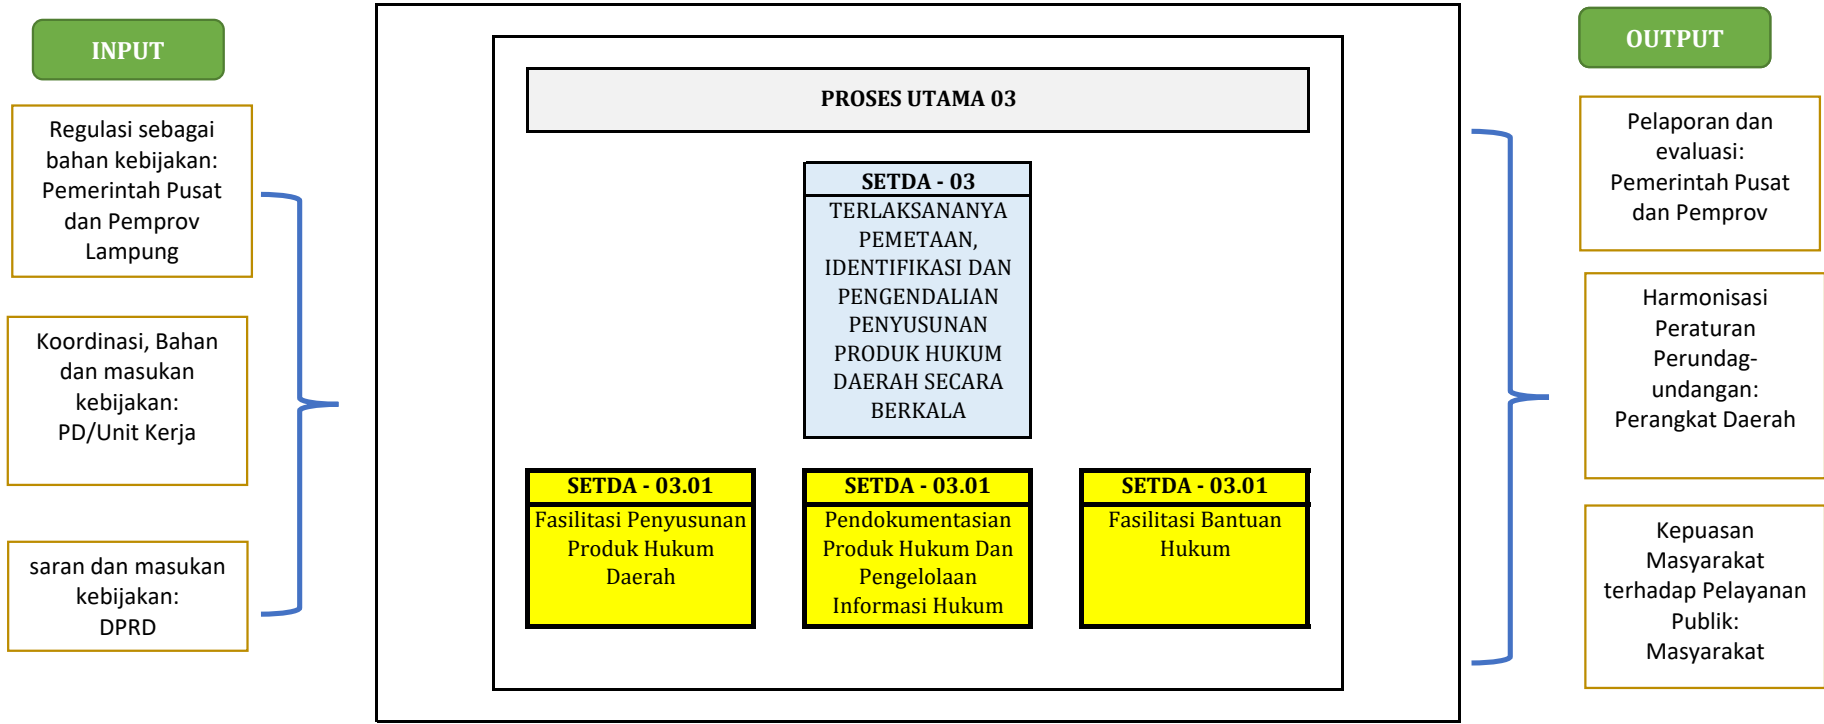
INPUT

Regulasi sebagai bahan kebijakan: Pemerintah Pusat dan Pemprov Lampung

Koordinasi, Bahan dan masukan kebijakan: PD/Unit Kerja

saran dan masukan kebijakan: DPRD

PROSES UTAMA 03

SETDA - 03
TERLAKSANANYA PEMETAAN, IDENTIFIKASI DAN PENGENDALIAN PENYUSUNAN PRODUK HUKUM DAERAH SECARA BERKALA

SETDA - 03.01
Fasilitasi Penyusunan Produk Hukum Daerah

SETDA - 03.01
Pendokumentasian Produk Hukum Dan Pengelolaan Informasi Hukum

SETDA - 03.01
Fasilitasi Bantuan Hukum

OUTPUT

Pelaporan dan evaluasi: Pemerintah Pusat dan Pemprov

Harmonisasi Peraturan Perundang-undangan: Perangkat Daerah

Kepuasan Masyarakat terhadap Pelayanan Publik: Masyarakat